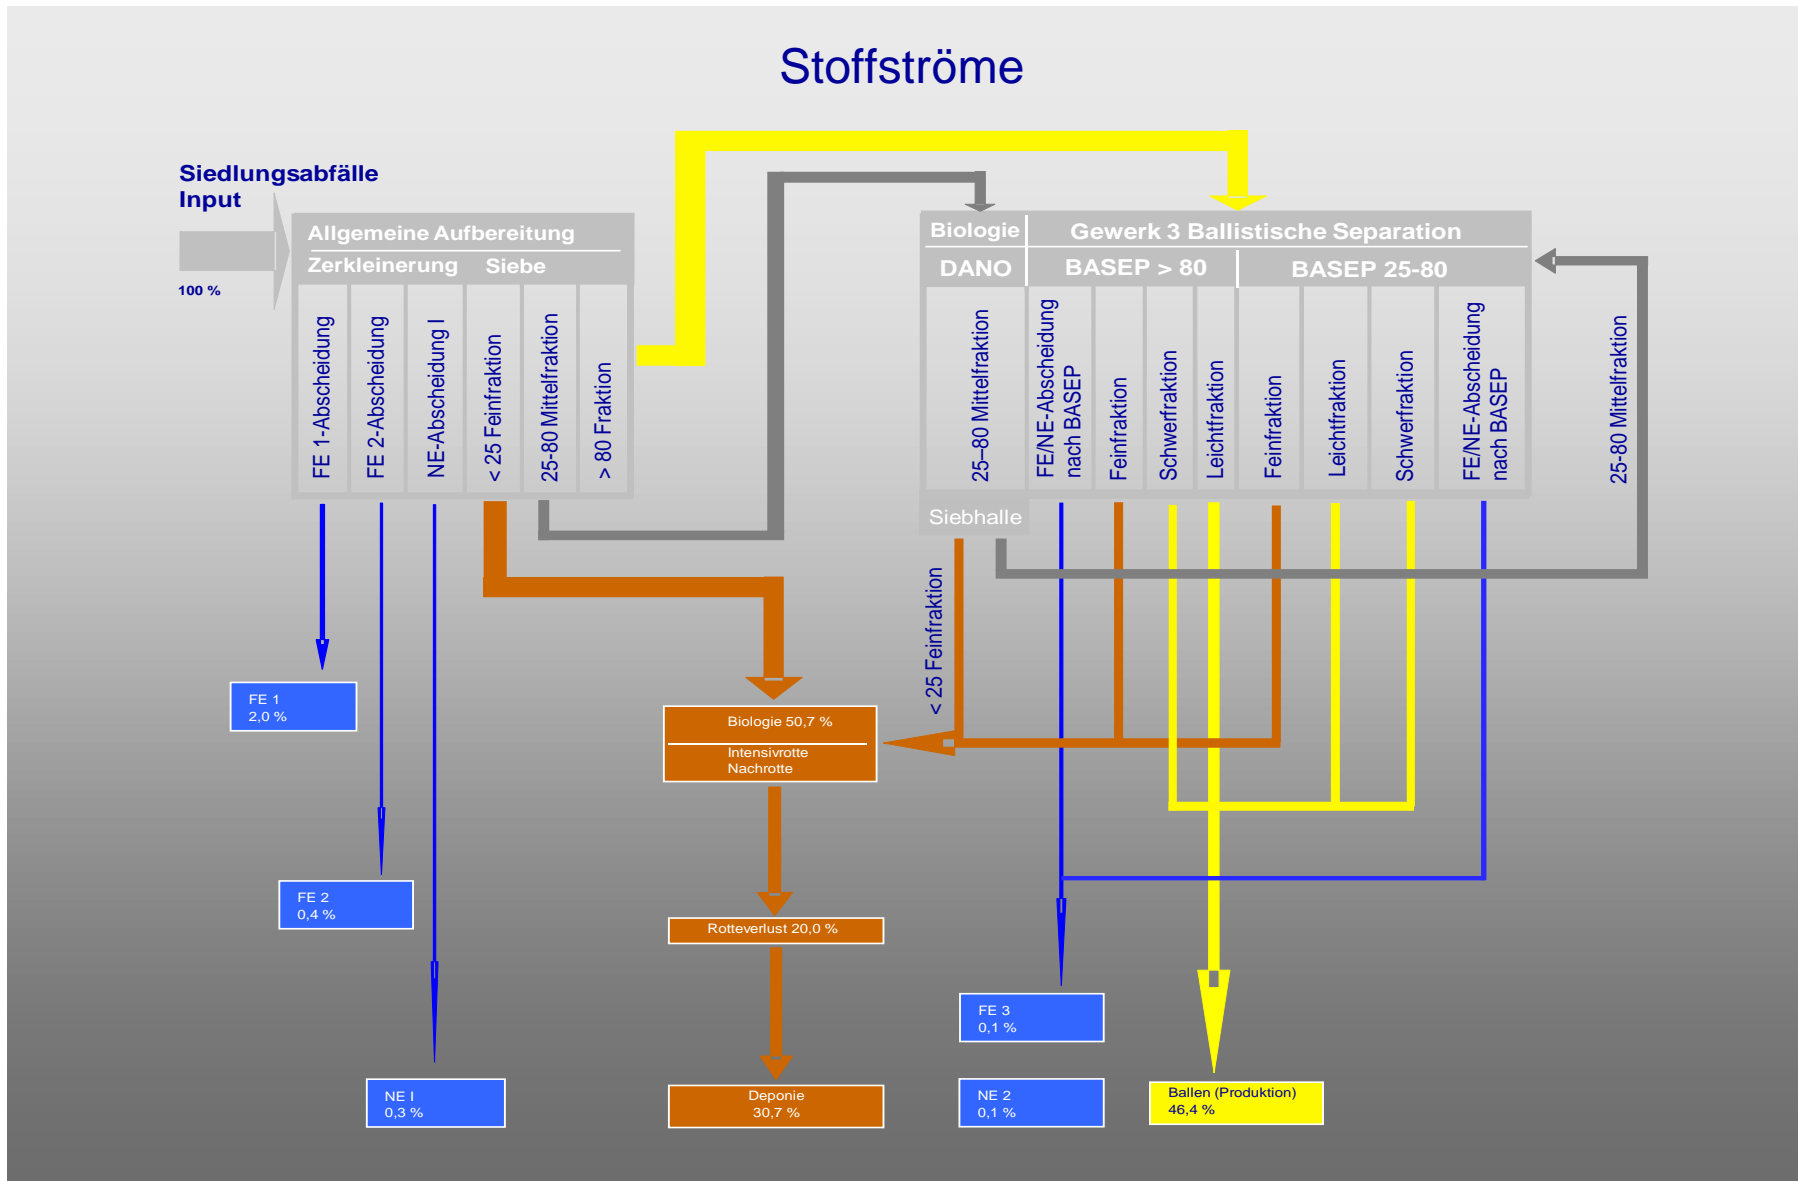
Stoffströme

Siedlungsabfälle
Input

100 %

Allgemeine Aufbereitung
Zerkleinerung Siebe

FE 1-Abscheidung
FE 2-Abscheidung
NE-Abscheidung I
< 25 Feinfraktion
25-80 Mittelfraktion
> 80 Fraktion

Biologie
DANO
Gewerk 3 Ballistische Separation
BASEP > 80
BASEP 25-80

25-80 Mittelfraktion
FE/NE-Abscheidung nach BASEP
Feinfraktion
Schwerfraktion
Leichtfraktion
Feinfraktion
Leichtfraktion
Schwerfraktion
FE/NE-Abscheidung nach BASEP

25-80 Mittelfraktion

Siebhalle

< 25 Feinfraktion

FE 1
2,0 %

FE 2
0,4 %

NE I
0,3 %

Biologie 50,7 %
Intensivrotte
Nachrotte

Rotteverlust 20,0 %

Deponie
30,7 %

FE 3
0,1 %

NE 2
0,1 %

Ballen (Produktion)
46,4 %